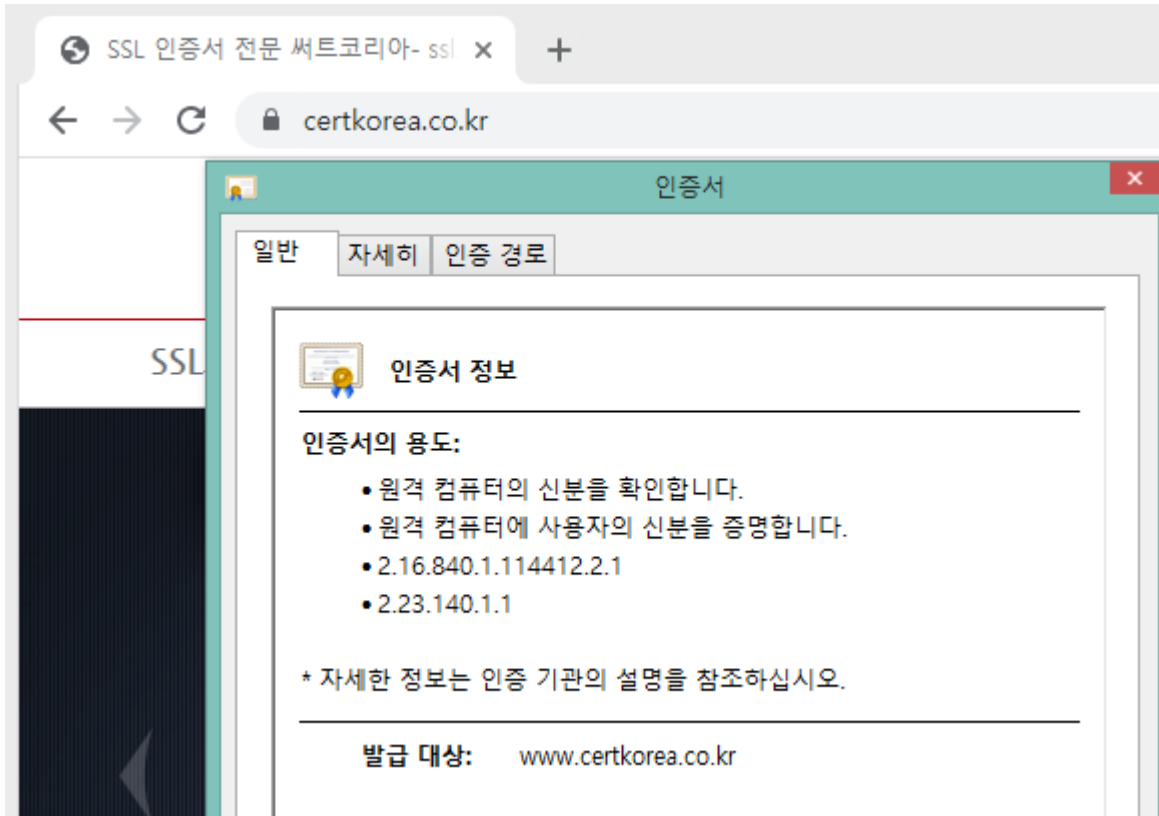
SSL 인증서 전문 써트코리아- ssl ×
+
certkorea.co.kr
SSL
인증서
×
일반
자세히
인증 경로
인증서 정보

인증서의 용도:
• 원격 컴퓨터의 신분을 확인합니다.
• 원격 컴퓨터에 사용자의 신분을 증명합니다.
• 2.16.840.1.114412.2.1
• 2.23.140.1.1

* 자세한 정보는 인증 기관의 설명을 참조하십시오.

발급 대상: www.certkorea.co.kr